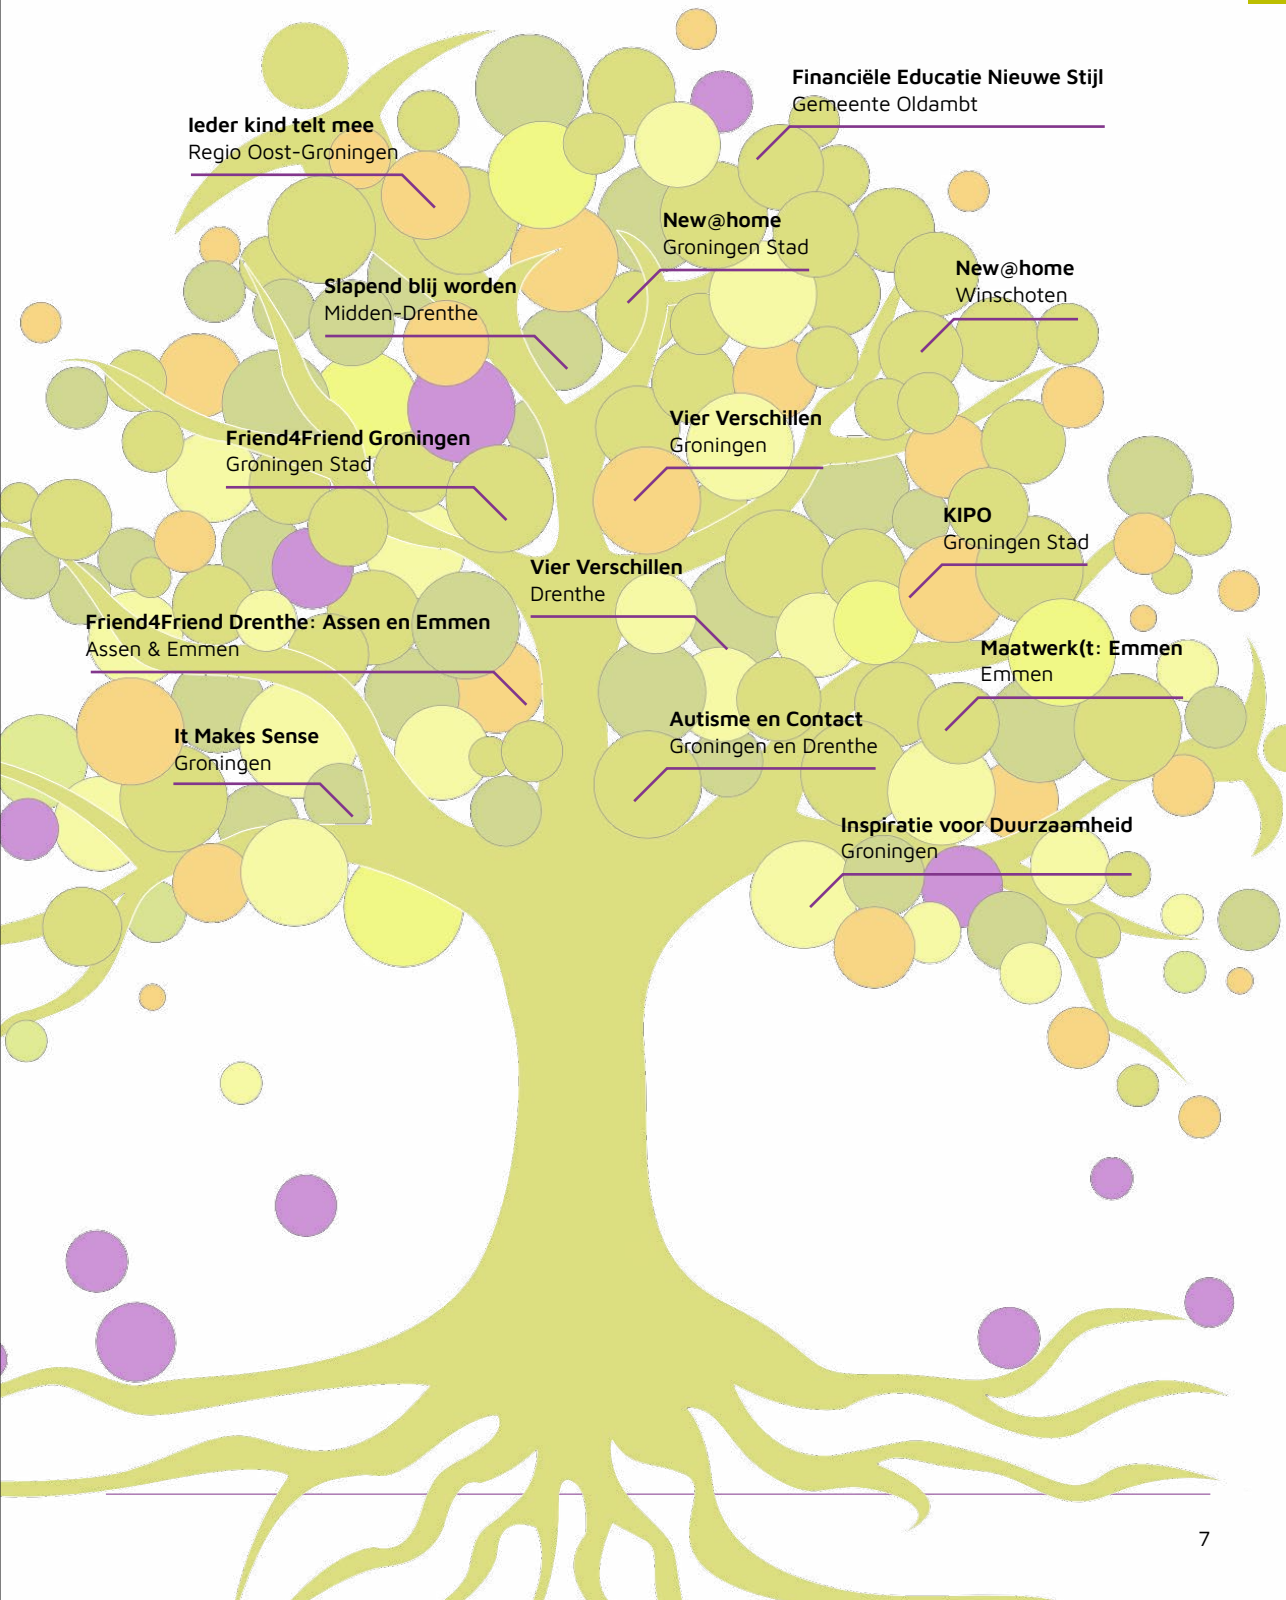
Financiële Educatie Nieuwe Stijl
Gemeente Oldambt

Ieder kind telt mee
Regio Oost-Groningen

New@home
Groningen Stad

New@home
Winschoten

Slapend blij worden
Midden-Drenthe

Vier Verschillen
Groningen

Friend4Friend Groningen
Groningen Stad

KIPO
Groningen Stad

Vier Verschillen
Drenthe

Friend4Friend Drenthe: Assen en Emmen
Assen & Emmen

Maatwerk(t: Emmen
Emmen

Autisme en Contact
Groningen en Drenthe

It Makes Sense
Groningen

Inspiratie voor Duurzaamheid
Groningen

7